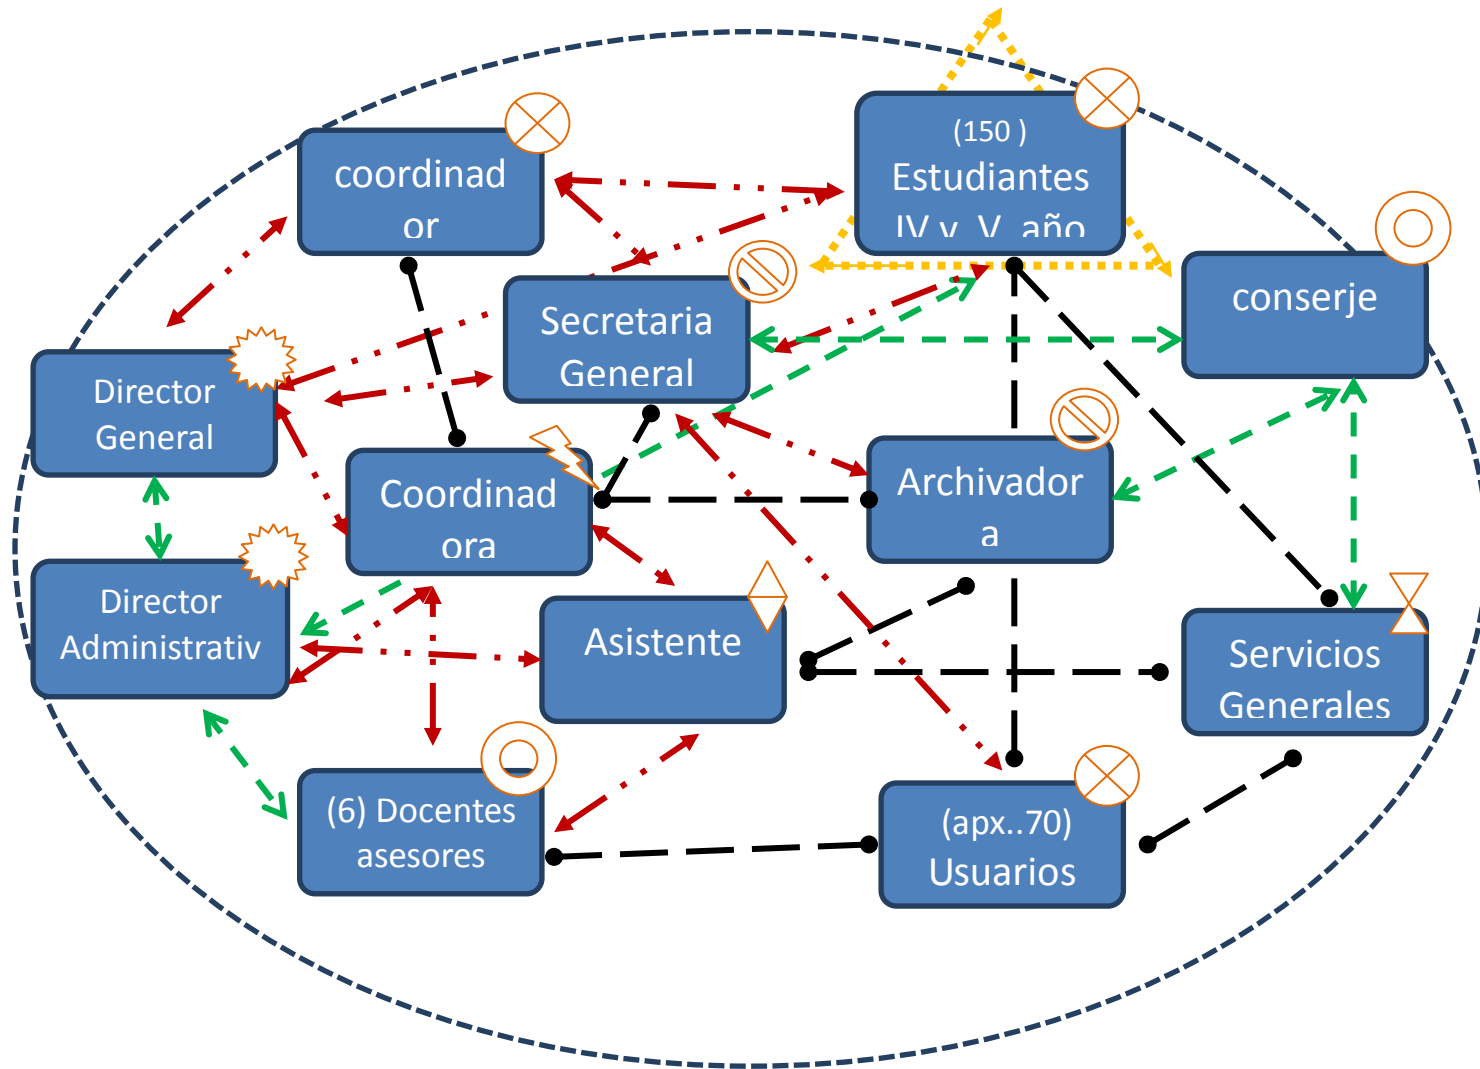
coordinador

(150 )
Estudiantes
IV y V año

conserje

Secretaria General

Director General

Coordinadora

Archivadora

Director Administrativ

Asistente

Servicios Generales

(6) Docentes asesores

(apx..70) Usuarios